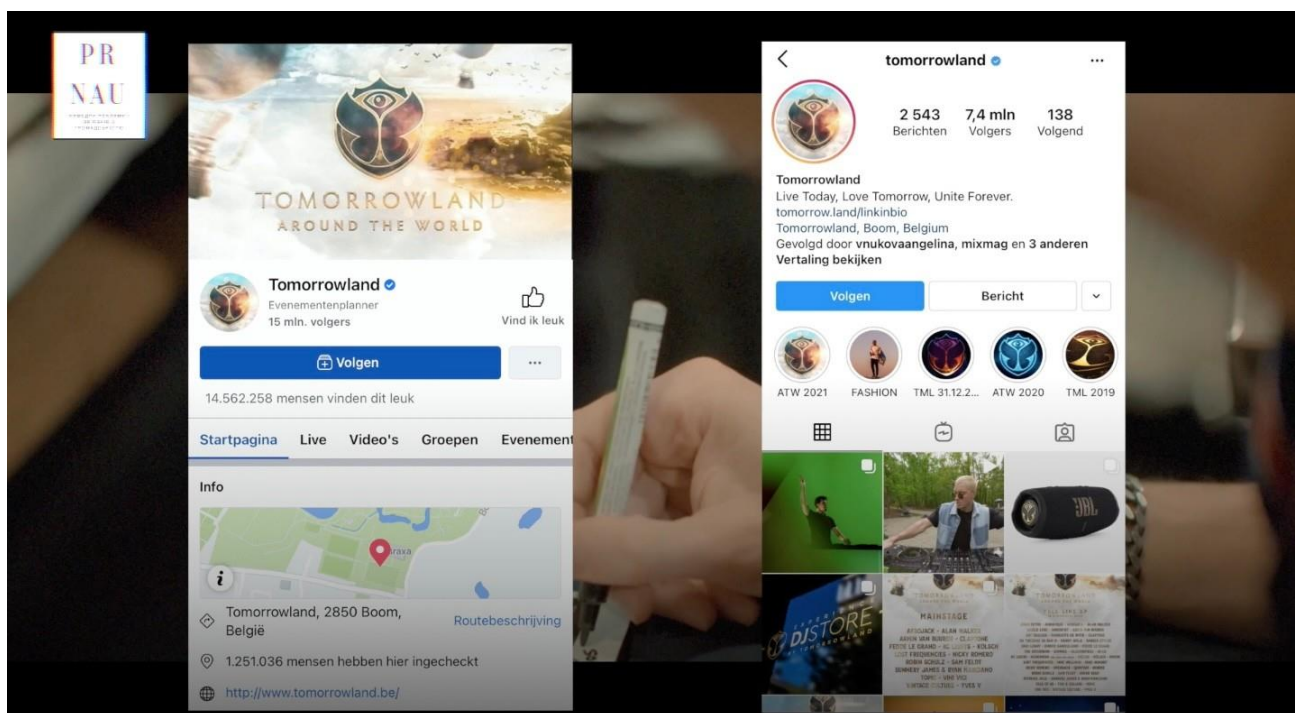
PR
NAU

TOMORROWLAND
AROUND THE WORLD

Tomorrowland
Evenementenplanner
15 mln. volgers

Vind ik leuk

Volgen

...

14.562.258 mensen vinden dit leuk

Startpagina Live Video's Groepen Evenement

Info

Tomorrowland, 2850 Boom, België

Routebeschrijving

1.251.036 mensen hebben hier ingecheckt

http://www.tomorrowland.be/

tomorrowland

2 543 Berichten
7,4 mln Volgers
138 Volgend

Tomorrowland
Live Today, Love Tomorrow, Unite Forever.
tomorrow.land/linkinbio
Tomorrowland, Boom, Belgium
Gevolgd door vnukovaangelina, mixmag en 3 anderen
Vertaling bekijken

Volgen
Bericht

ATW 2021
FASHION
TML 31.12.2...
ATW 2020
TML 2019

JBL

DJSTORE

MAINSTAGE